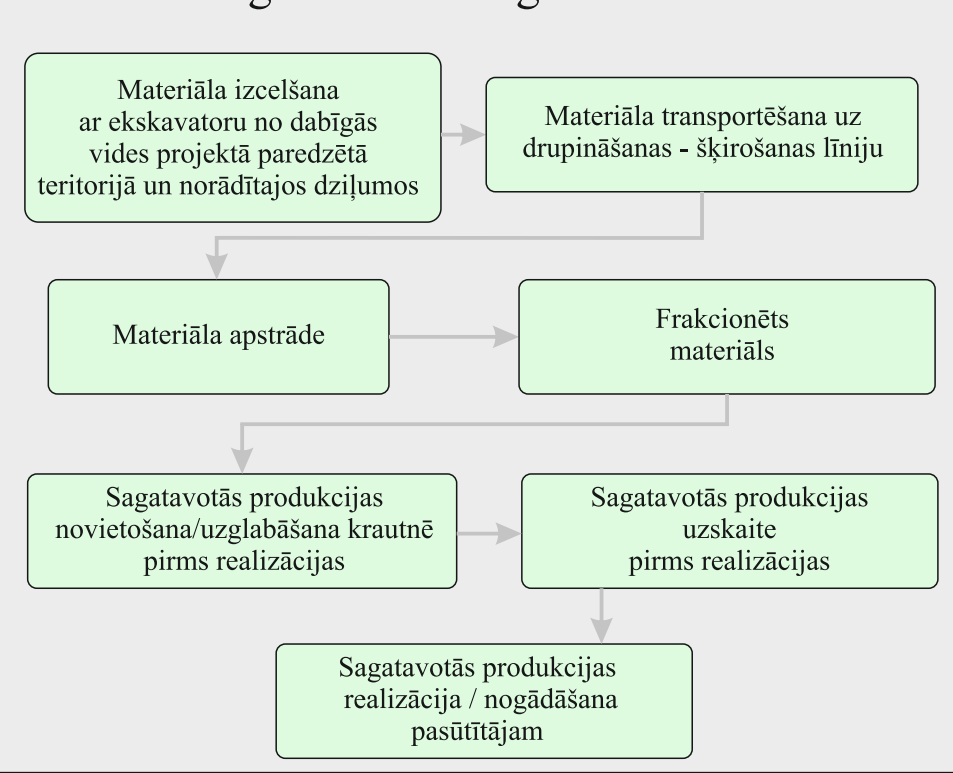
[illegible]

Materiāla izcelšana ar ekskavatoru no dabīgās vides projektā paredzētā teritorijā un norādītajos dziļumos

Materiāla transportēšana uz drupināšanas - šķirošanas līniju

Materiāla apstrāde

Frakcionēts materiāls

Sagatavotās produkcijas novietošana/uzglabāšana krautnē pirms realizācijas

Sagatavotās produkcijas uzskaite pirms realizācijas

Sagatavotās produkcijas realizācija / nogādāšana pasūtītājam